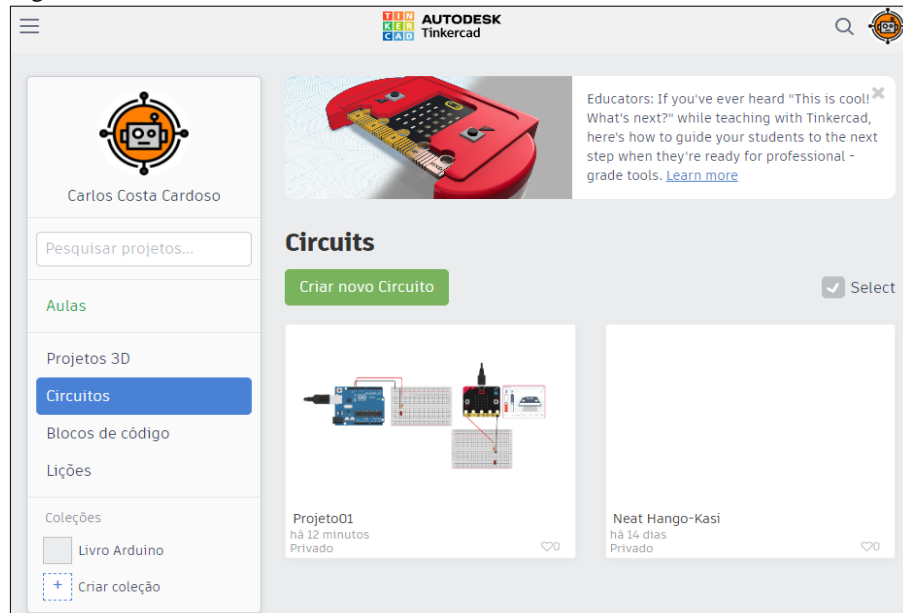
TIN KER CAD AUTODESK Tinkercad

Carlos Costa Cardoso

Pesquisar projetos...

Aulas

Projetos 3D

Circuitos

Blocos de código

Lições

Coleções

Livro Arduino

+ Criar coleção

Educators: If you've ever heard "This is cool! What's next?" while teaching with Tinkercad, here's how to guide your students to the next step when they're ready for professional - grade tools. Learn more

×

Circuits

Criar novo Circuito

Select

Projeto01
há 12 minutos
Privado
0

Neat Hango-Kasi
há 14 dias
Privado
0